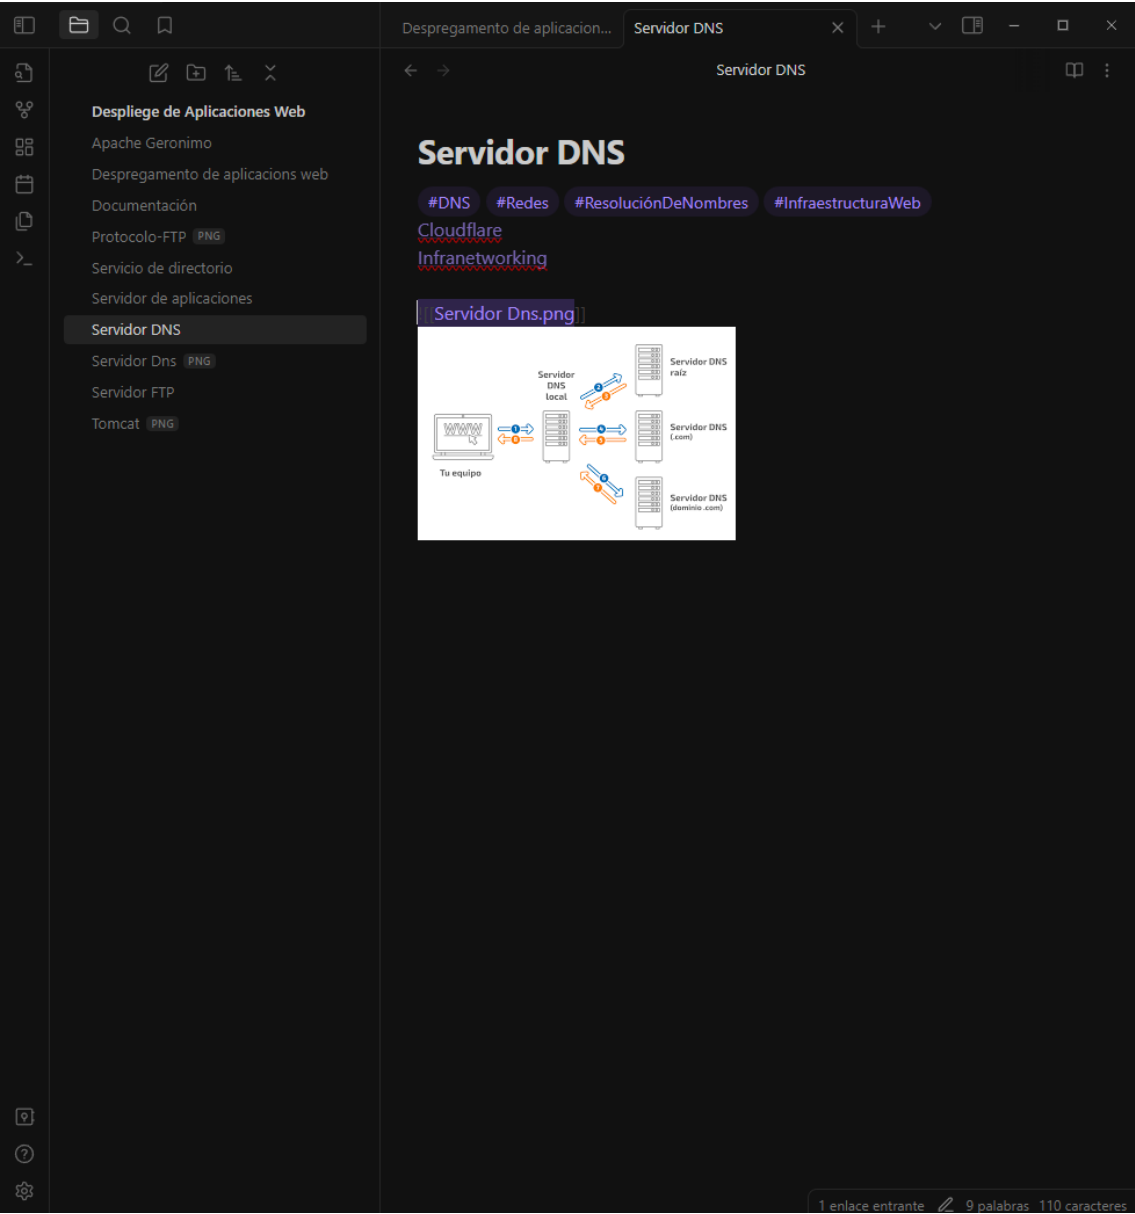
Despregamento de aplicacion...
Servidor DNS

Despliege de Aplicaciones Web
Apache Geronimo
Despregamento de aplicacions web
Documentación
Protocolo-FTP PNG
Servicio de directorio
Servidor de aplicaciones
Servidor DNS
Servidor Dns PNG
Servidor FTP
Tomcat PNG

Servidor DNS

Servidor DNS

#DNS #Redes #ResoluciónDeNombres #InfraestructuraWeb

Cloudflare
Infranetworking

[[Servidor Dns.png]]

Servidor DNS local
Servidor DNS raíz
Servidor DNS (.com)
Servidor DNS (dominio .com)
WWW
Tu equipo
1 2 3 4 5 6 7 8

1 enlace entrante 9 palabras 110 caracteres